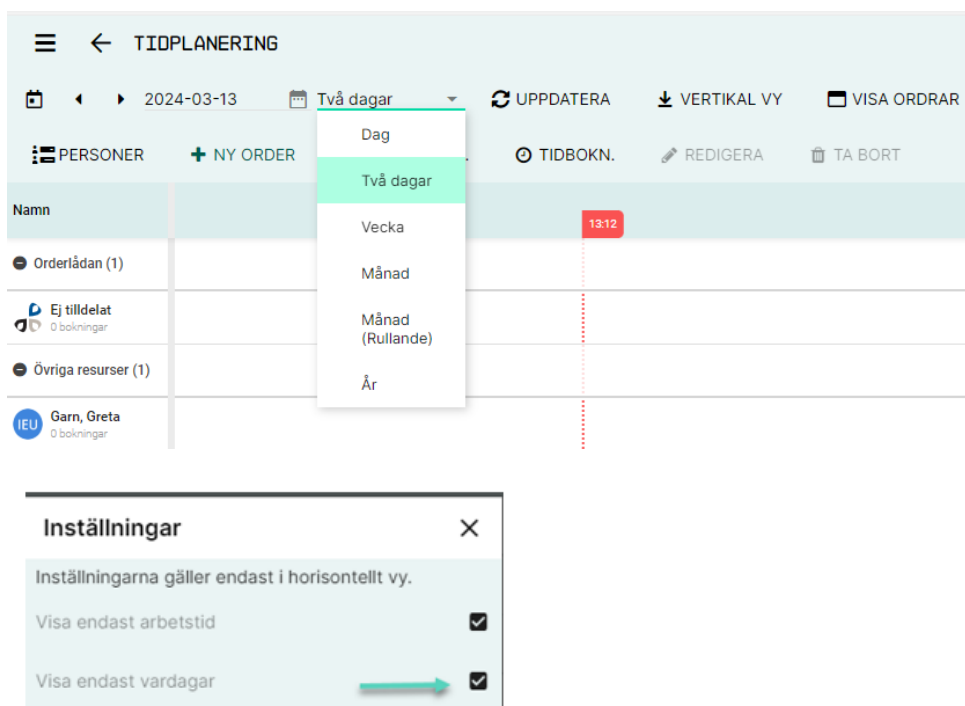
TIDPLANERING

2024-03-13 Två dagar UPPDATERA VERTIKAL VY VISA ORDRAR

PERSONER + NY ORDER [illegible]. TIDBOKN. REDIGERA TA BORT

Dag
Två dagar
Vecka
Månad
Månad (Rullande)
År

Namn

13:12

Orderlådan (1)

Ej tilldelat
0 bokningar

Övriga resurser (1)

IEU Garn, Greta
0 bokningar

Inställningar

Inställningarna gäller endast i horisontellt vy.

Visa endast arbetstid

Visa endast vardagar